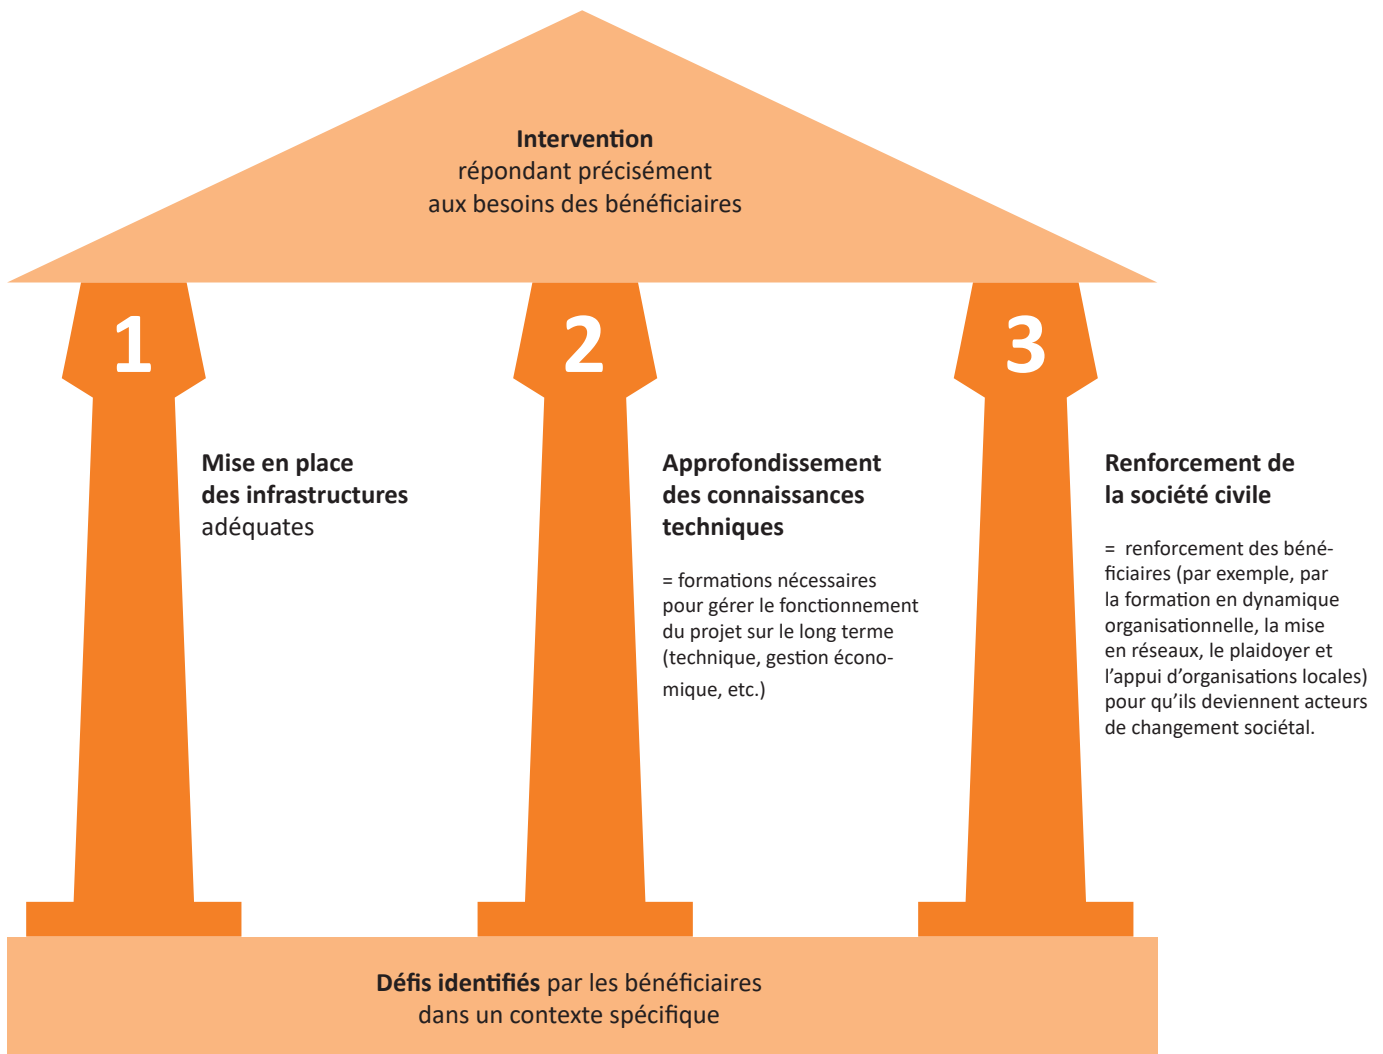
**Intervention**
répondant précisément aux besoins des bénéficiaires

1

**Mise en place des infrastructures** adéquates

2

**Approfondissement des connaissances techniques**

= formations nécessaires pour gérer le fonctionnement du projet sur le long terme (technique, gestion économique, etc.)

3

**Renforcement de la société civile**

= renforcement des bénéficiaires (par exemple, par la formation en dynamique organisationnelle, la mise en réseaux, le plaidoyer et l'appui d'organisations locales) pour qu'ils deviennent acteurs de changement sociétal.

**Défis identifiés** par les bénéficiaires dans un contexte spécifique